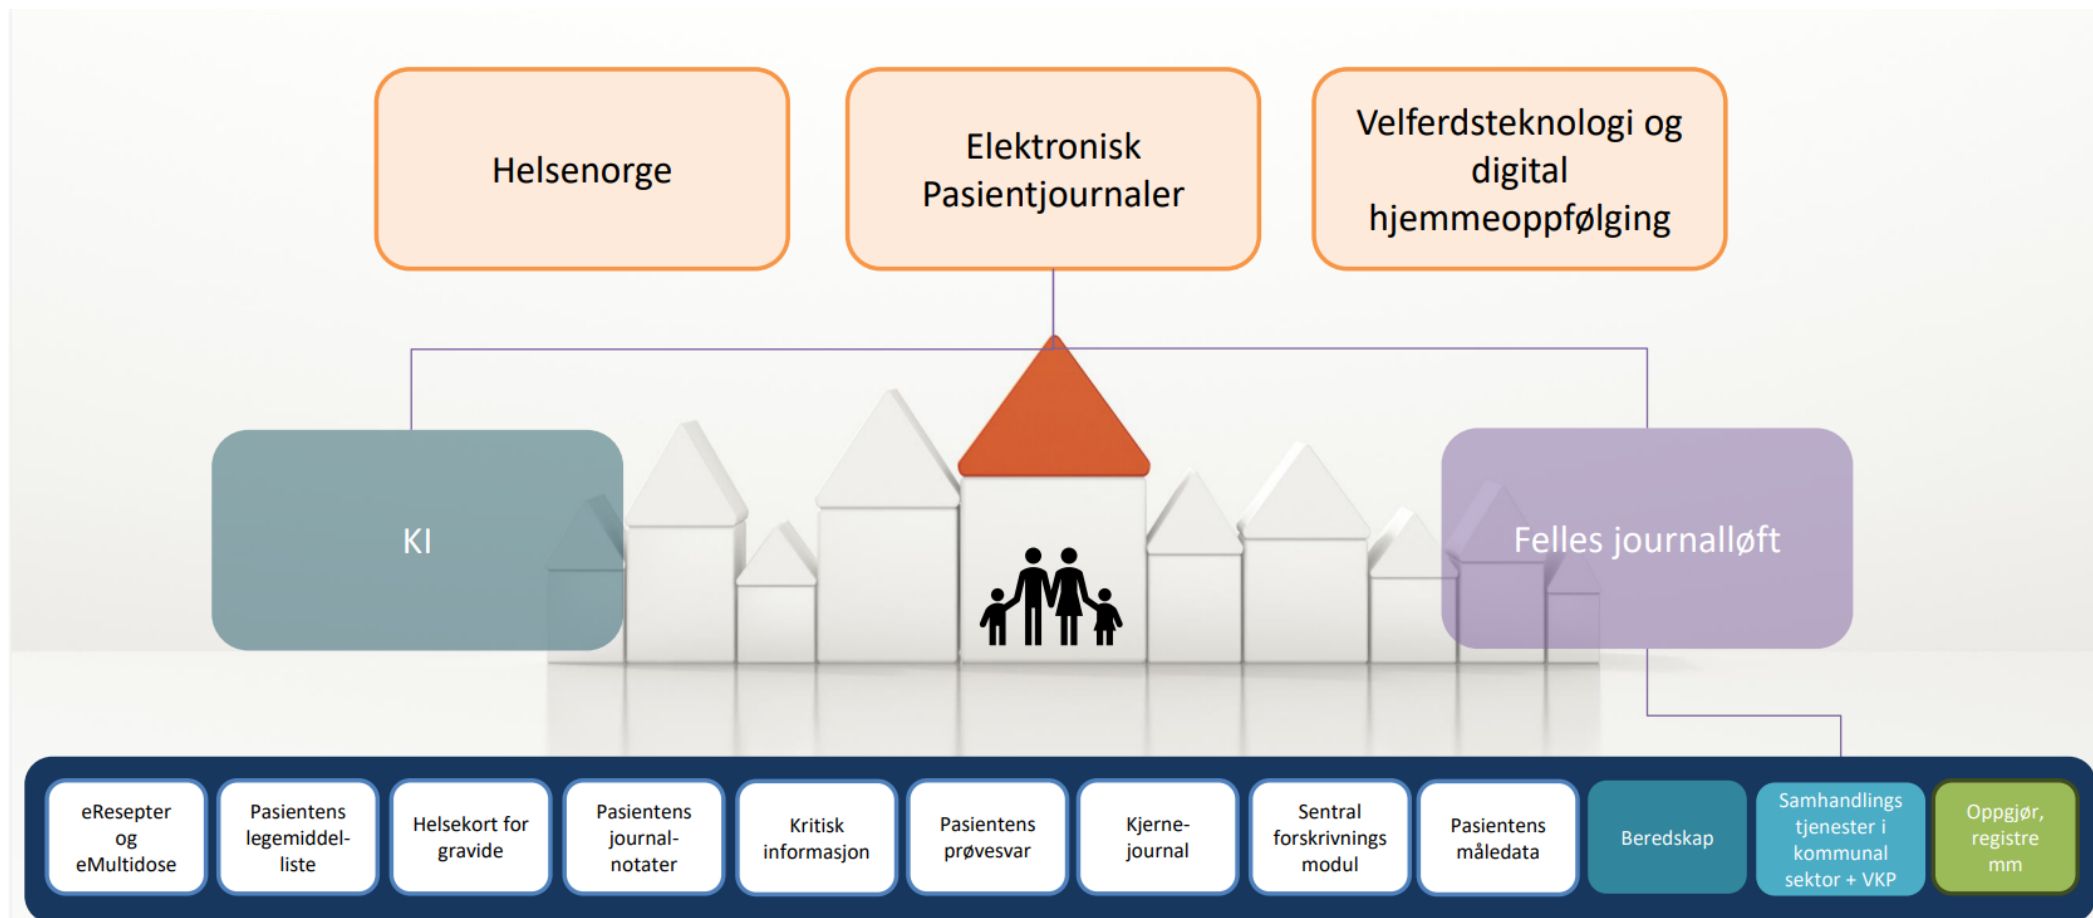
Helsenorge

Elektronisk Pasientjournaler

Velferdsteknologi og digital hjemmeoppfølging

KI

Felles journalløft

eResepter og eMultidose

Pasientens legemiddelliste

Helsekort for gravide

Pasientens journalnotater

Kritisk informasjon

Pasientens prøvesvar

Kjernejournal

Sentral forskrivnings modul

Pasientens måledata

Beredskap

Samhandlings tjenester i kommunal sektor + VKP

Oppgjør, registre mm